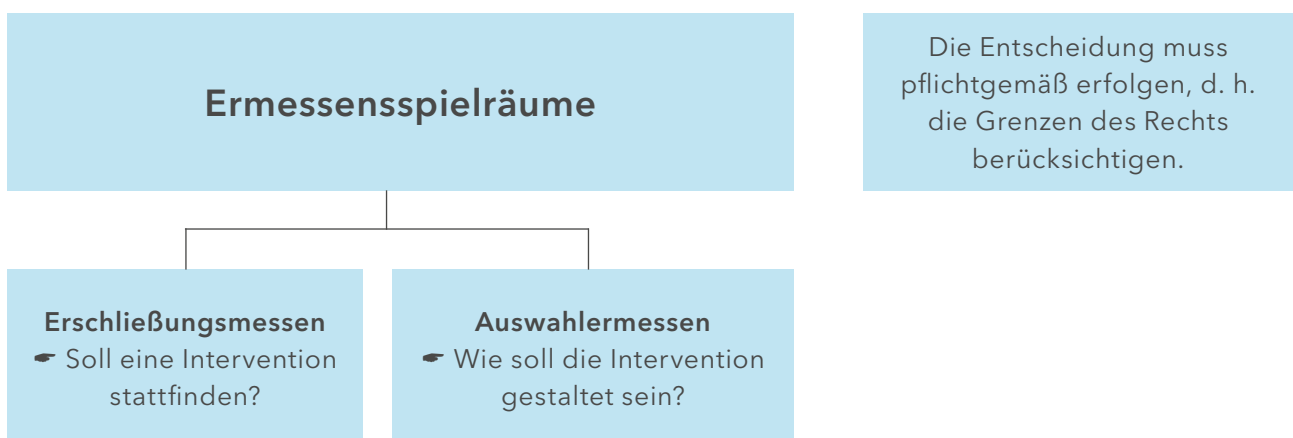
Ermessensspielräume

Die Entscheidung muss pflichtgemäß erfolgen, d. h. die Grenzen des Rechts berücksichtigen.

Erschließungsmessen
☛ Soll eine Intervention stattfinden?

Auswahlermessen
☛ Wie soll die Intervention gestaltet sein?